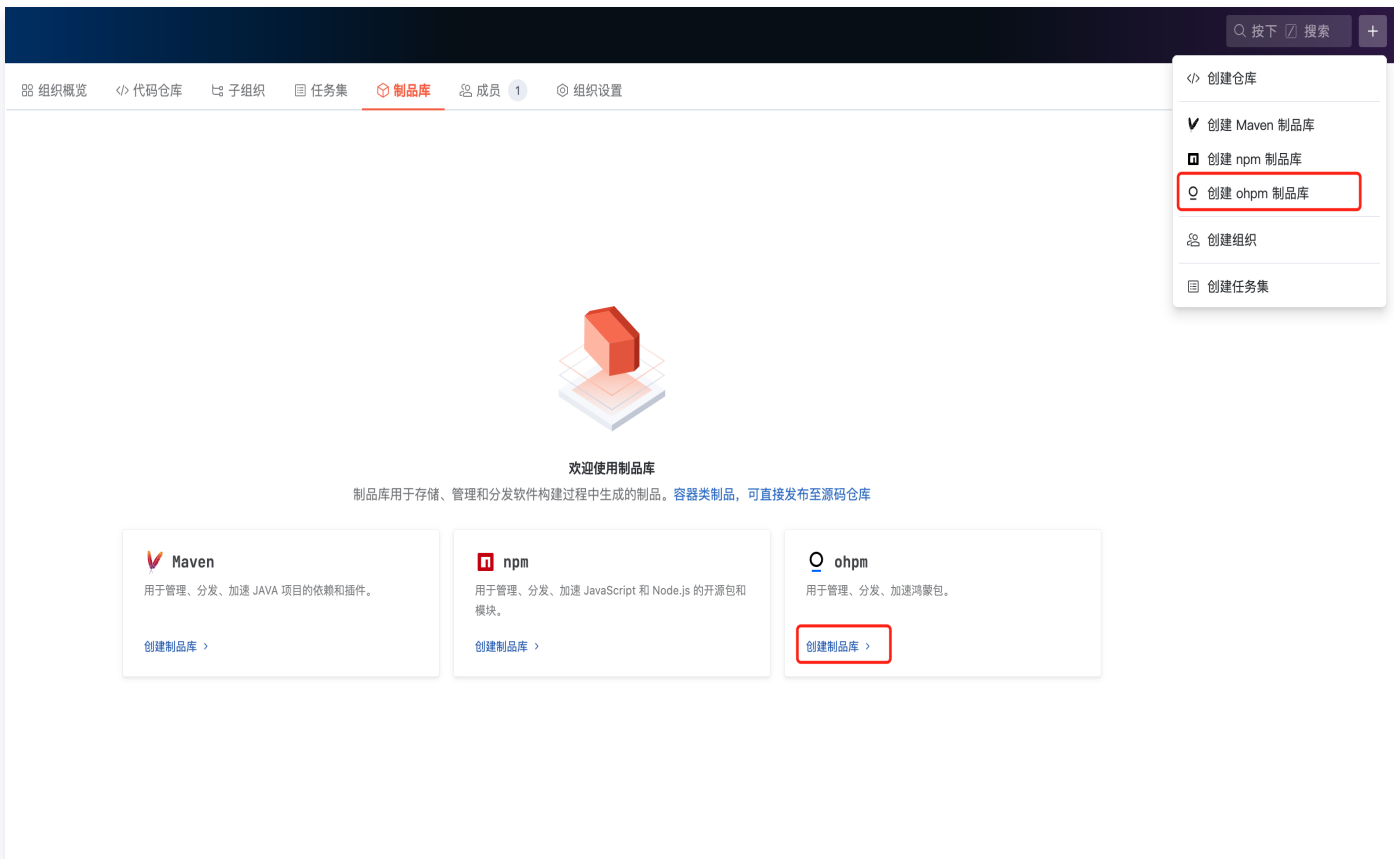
按下 / 搜索 +

组织概览 代码仓库 子组织 任务集 制品库 成员 1 组织设置

创建仓库
创建 Maven 制品库
创建 npm 制品库
创建 ohpm 制品库
创建组织
创建任务集

欢迎使用制品库
制品库用于存储、管理和分发软件构建过程中生成的制品。容器类制品，可直接发布至源码仓库

Maven
用于管理、分发、加速 JAVA 项目的依赖和插件。
创建制品库 ›

npm
用于管理、分发、加速 JavaScript 和 Node.js 的开源包和模块。
创建制品库 ›

ohpm
用于管理、分发、加速鸿蒙包。
创建制品库 ›